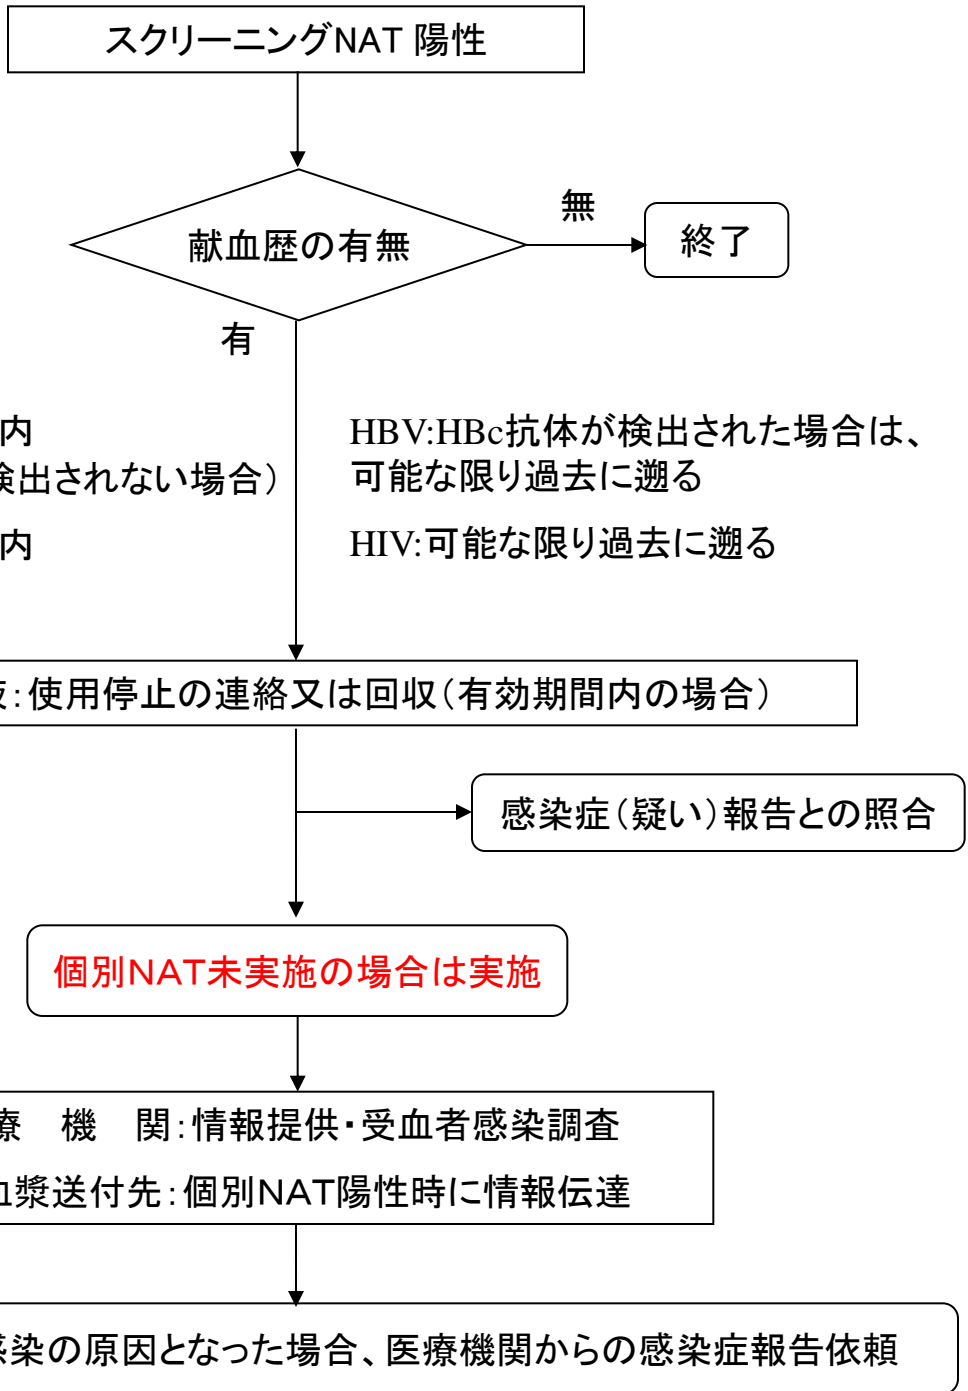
スクリーニングNAT 陽性

献血歴の有無

無

終了

有

内
検出されない場合）
内

HBV:HBc抗体が検出された場合は、可能な限り過去に遡る

HIV:可能な限り過去に遡る

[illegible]:使用停止の連絡又は回収（有効期間内の場合）

感染症（疑い）報告との照合

個別NAT未実施の場合は実施

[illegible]療　機　関：情報提供・受血者感染調査
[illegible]漿送付先：個別NAT陽性時に情報伝達

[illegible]染の原因となった場合、医療機関からの感染症報告依頼